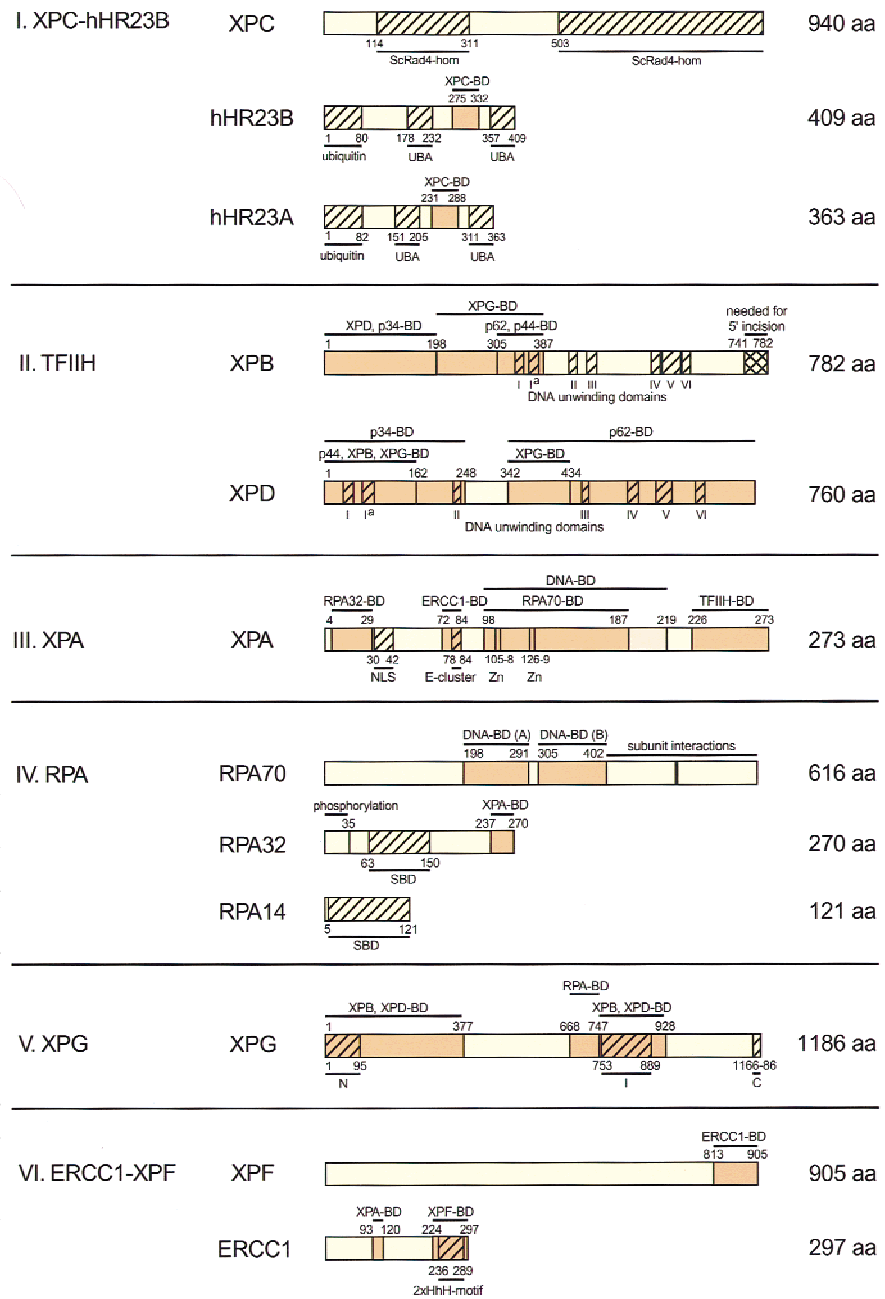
I. XPC-hHR23B

XPC
114 311 503
ScRad4-hom ScRad4-hom
940 aa

hHR23B
XPC-BD
275 332
1 80 178 232 357 409
ubiquitin UBA UBA
409 aa

hHR23A
XPC-BD
231 288
1 82 151 205 311 363
ubiquitin UBA UBA
363 aa

II. TFIIH

XPB
XPG-BD
XPD, p34-BD
p62, p44-BD
needed for 5' incision
1 198 305 387 741 782
I $I^a$ II III IV V VI
DNA unwinding domains
782 aa

XPD
p34-BD
p62-BD
p44, XPB, XPG-BD
XPG-BD
1 162 248 342 434
I $I^a$ II III IV V VI
DNA unwinding domains
760 aa

III. XPA

XPA
DNA-BD
RPA32-BD ERCC1-BD RPA70-BD TFIIH-BD
4 29 72 84 98 187 219 226 273
30 42 78 84 105-8 126-9
NLS E-cluster Zn Zn
273 aa

IV. RPA

RPA70
DNA-BD (A) DNA-BD (B) subunit interactions
198 291 305 402
616 aa

RPA32
phosphorylation
35
XPA-BD
237 270
63 150
SBD
270 aa

RPA14
5 121
SBD
121 aa

V. XPG

XPG
RPA-BD
XPB, XPD-BD XPB, XPD-BD
1 377 668 747 928
1 95 753 889 1166-86
N I C
1186 aa

VI. ERCC1-XPF

XPF
ERCC1-BD
813 905
905 aa

ERCC1
XPA-BD XPF-BD
93 120 224 297
236 289
2xHhH-motif
297 aa